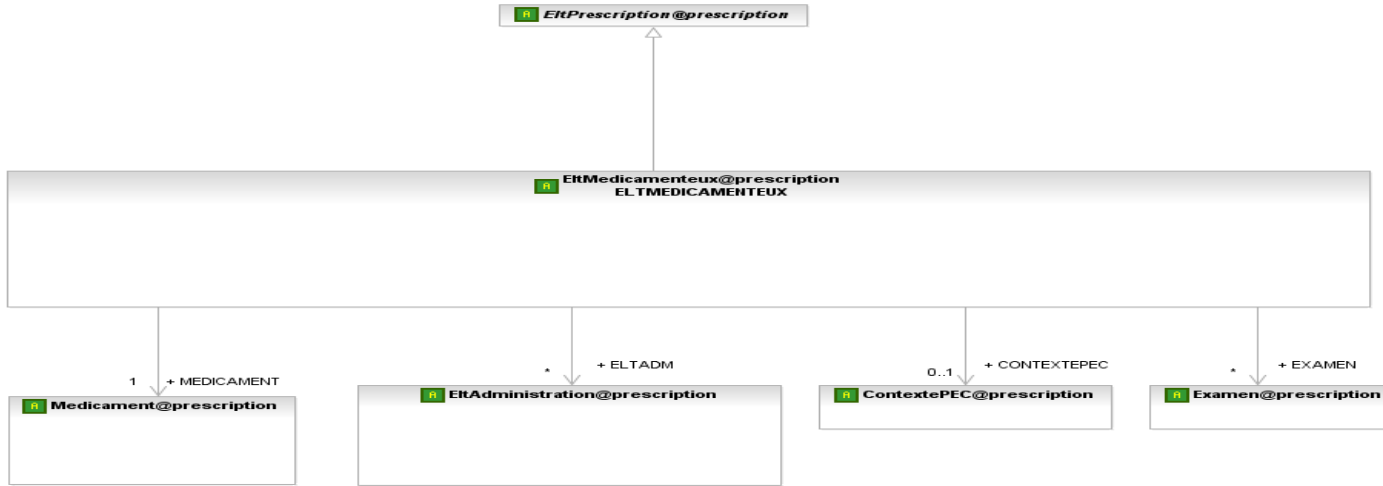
A EltPrescription@prescription

A EltMedicamenteux@prescription
ELTMEDICAMENTEUX

1 + MEDICAMENT
A Medicament@prescription

* + ELTADM
A EltAdministration@prescription

0..1 + CONTEXTEPEC
A ContextePEC@prescription

* + EXAMEN
A Examen@prescription